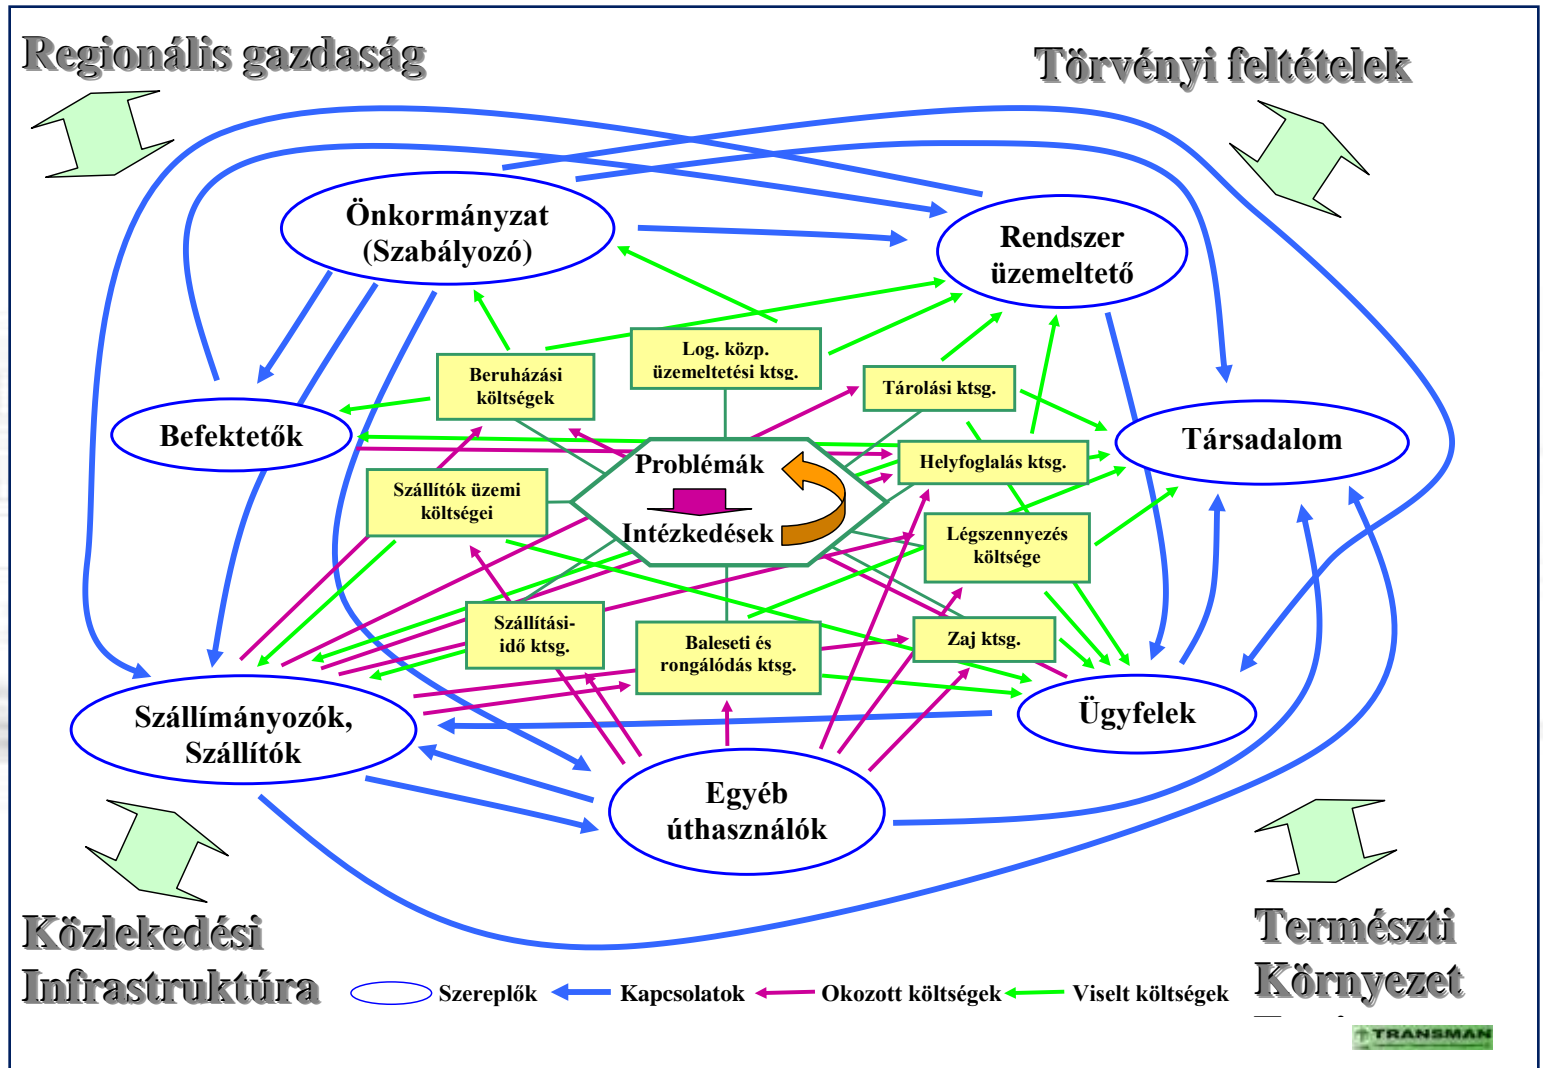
Regionális gazdaság

Törvényi feltételek

Önkormányzat (Szabályozó)

Rendszer üzemeltető

Log. közp. üzemeltetési ktsg.

Beruházási költségek

Tárolási ktsg.

Befektetők

Társadalom

Problémák

Intézkedések

Helyfoglalás ktsg.

Szállítók üzemi költségei

Légszennyezés költsége

Szállítási-idő ktsg.

Baleseti és rongálódás ktsg.

Zaj ktsg.

Szállímányozók, Szállítók

Ügyfelek

Egyéb úthasználók

Közlekedési Infrastruktúra

Természeti Környezet

Szereplők

Kapcsolatok

Okozott költségek

Viselt költségek

TRANSMAN